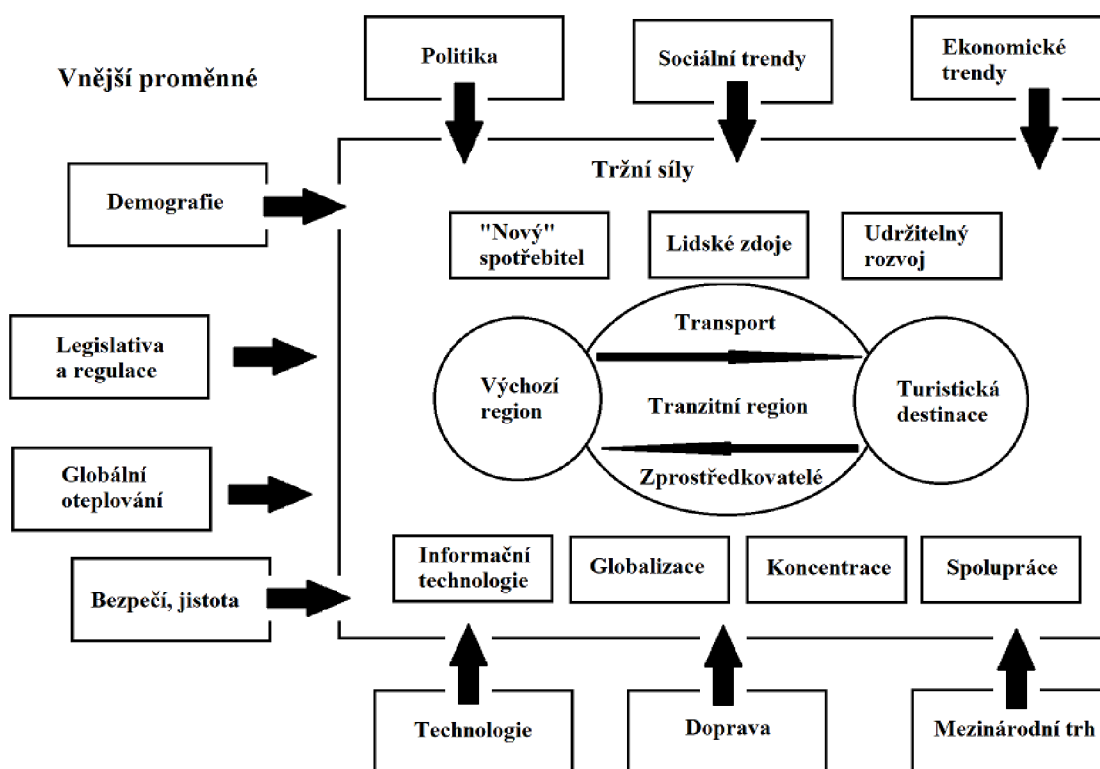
Vnější proměnné

Politika

Sociální trendy

Ekonomické trendy

Tržní síly

Demografie

"Nový" spotřebitel

Lidské zdoje

Udržitelný rozvoj

Legislativa a regulace

Transport

Výchozí region

Tranzitní region

Turistická destinace

Zprostředkovatelé

Globální oteplování

Bezpečí, jistota

Informační technologie

Globalizace

Koncentrace

Spolupráce

Technologie

Doprava

Mezinárodní trh